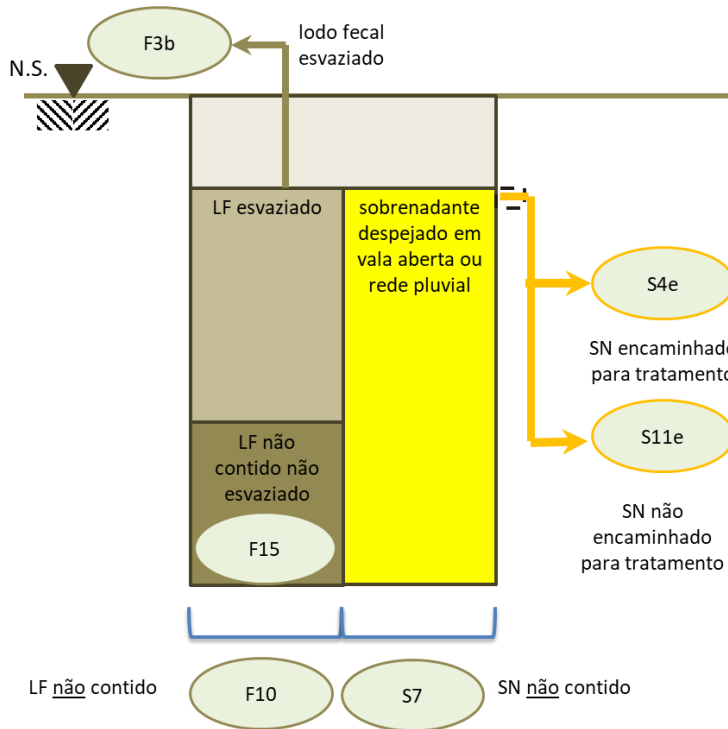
F3b

lodo fecal esvaziado

N.S.

LF esvaziado

sobrenadante despejado em vala aberta ou rede pluvial

S4e

SN encaminhado para tratamento

S11e

LF não contido não esvaziado

F15

SN não encaminhado para tratamento

LF não contido

F10

S7

SN não contido